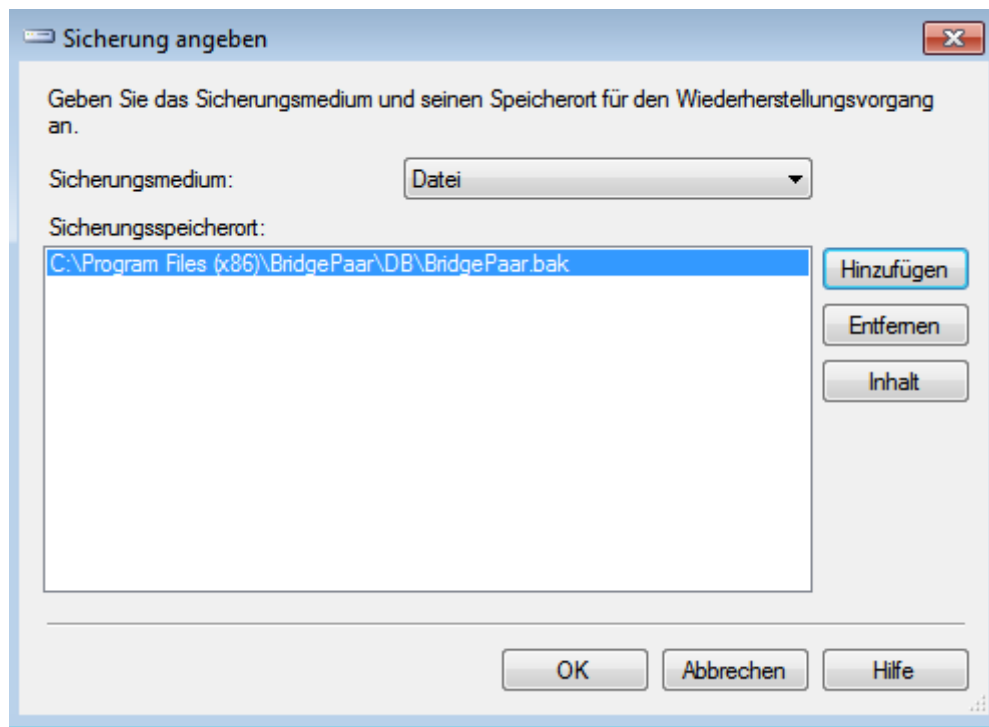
Sicherung angeben

Geben Sie das Sicherungsmedium und seinen Speicherort für den Wiederherstellungsvorgang an.

Sicherungsmedium: Datei

Sicherungsspeicherort:

C:\Program Files (x86)\BridgePaar\DB\BridgePaar.bak

Hinzufügen

Entfernen

Inhalt

OK

Abbrechen

Hilfe